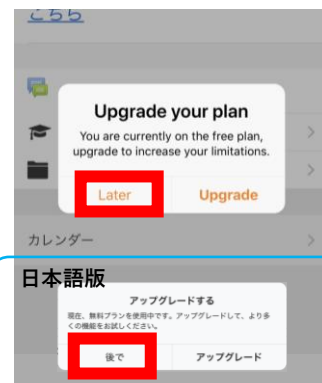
こちら

Upgrade your plan

You are currently on the free plan, upgrade to increase your limitations.

Later

Upgrade

カレンダー

日本語版

アップグレードする

現在、無料プランを使用中です。アップグレードして、より多くの機能をお試しください。

後で

アップグレード